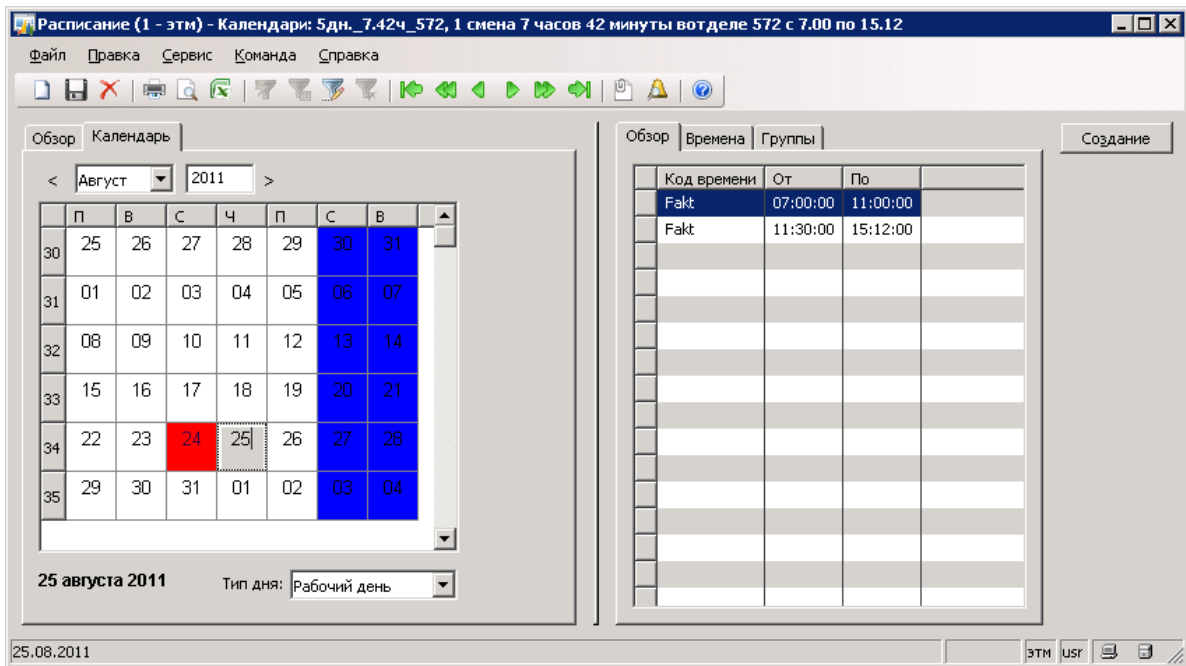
Расписание (1 - этм) - Календари: 5дн._7.42ч_572, 1 смена 7 часов 42 минуты вотделе 572 с 7.00 по 15.12

Файл Правка Сервис Команда Справка

Обзор Календарь

< Август 2011 >

| | П | В | С | Ч | П | С | В |
|---|---|---|---|---|---|---|---|
| 30 | 25 | 26 | 27 | 28 | 29 | 30 | 31 |
| 31 | 01 | 02 | 03 | 04 | 05 | 06 | 07 |
| 32 | 08 | 09 | 10 | 11 | 12 | 13 | 14 |
| 33 | 15 | 16 | 17 | 18 | 19 | 20 | 21 |
| 34 | 22 | 23 | 24 | 25 | 26 | 27 | 28 |
| 35 | 29 | 30 | 31 | 01 | 02 | 03 | 04 |

25 августа 2011

Тип дня: Рабочий день

Обзор Времена Группы

| Код времени | От | По |
|---|---|---|
| Fakt | 07:00:00 | 11:00:00 |
| Fakt | 11:30:00 | 15:12:00 |

Создание

25.08.2011 этм usr